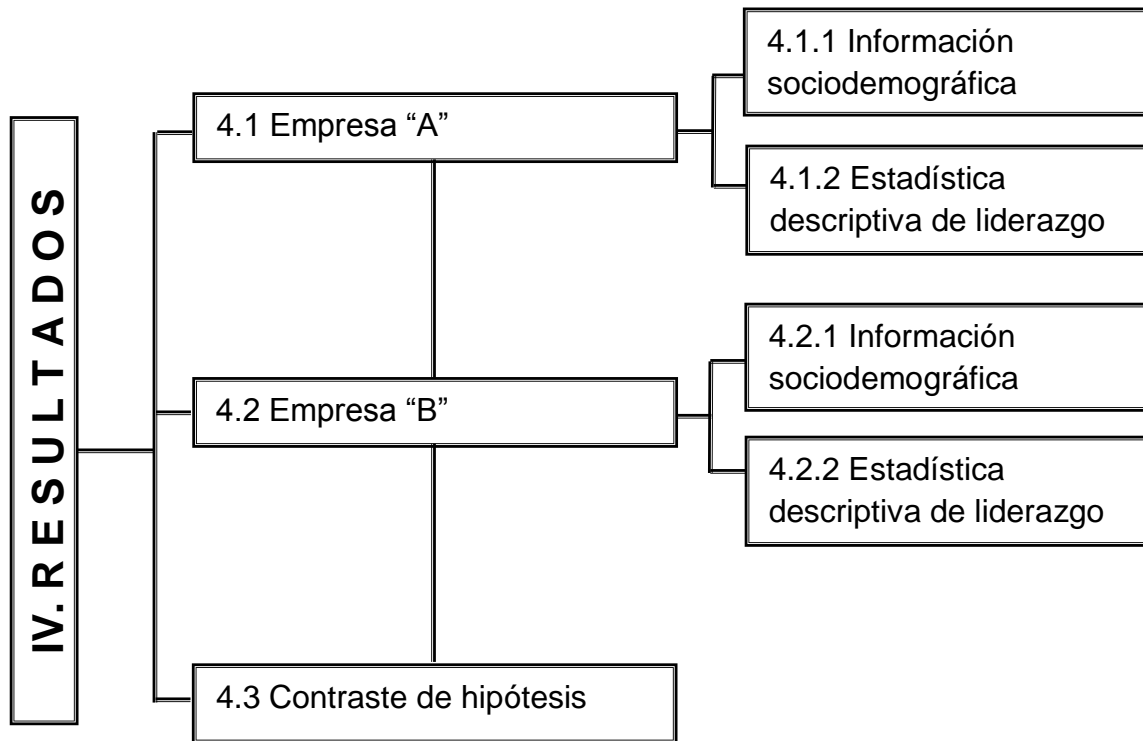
IV. R E S U L T A D O S

4.1 Empresa "A"

4.1.1 Información sociodemográfica

4.1.2 Estadística descriptiva de liderazgo

4.2 Empresa "B"

4.2.1 Información sociodemográfica

4.2.2 Estadística descriptiva de liderazgo

4.3 Contraste de hipótesis